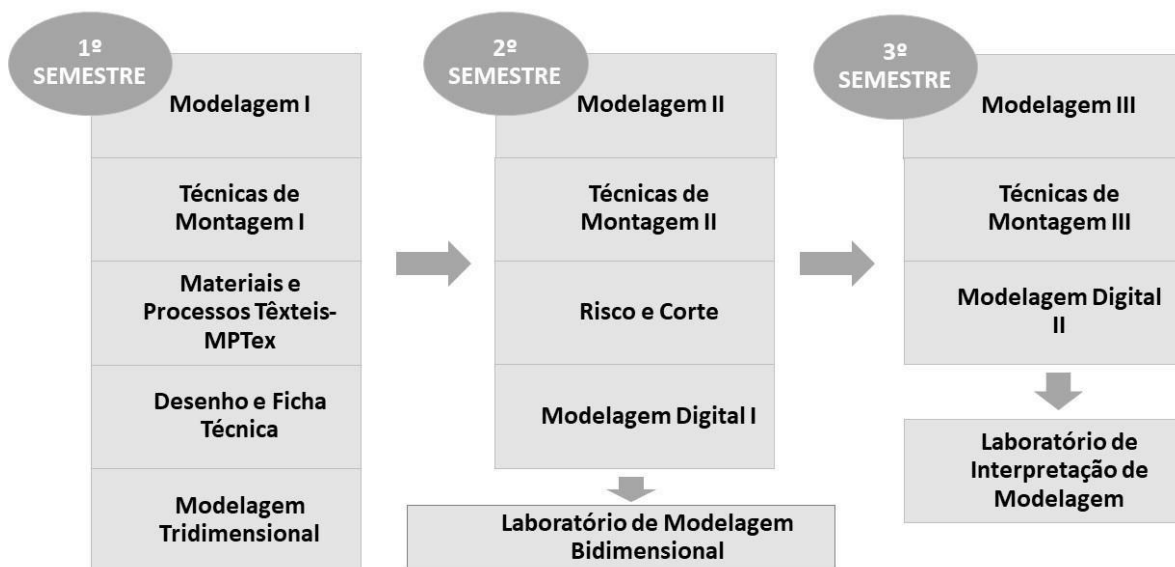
1º SEMESTRE

Modelagem I

Técnicas de Montagem I

Materiais e Processos Têxteis-MPTex

Desenho e Ficha Técnica

Modelagem Tridimensional

2º SEMESTRE

Modelagem II

Técnicas de Montagem II

Risco e Corte

Modelagem Digital I

Laboratório de Modelagem Bidimensional

3º SEMESTRE

Modelagem III

Técnicas de Montagem III

Modelagem Digital II

Laboratório de Interpretação de Modelagem